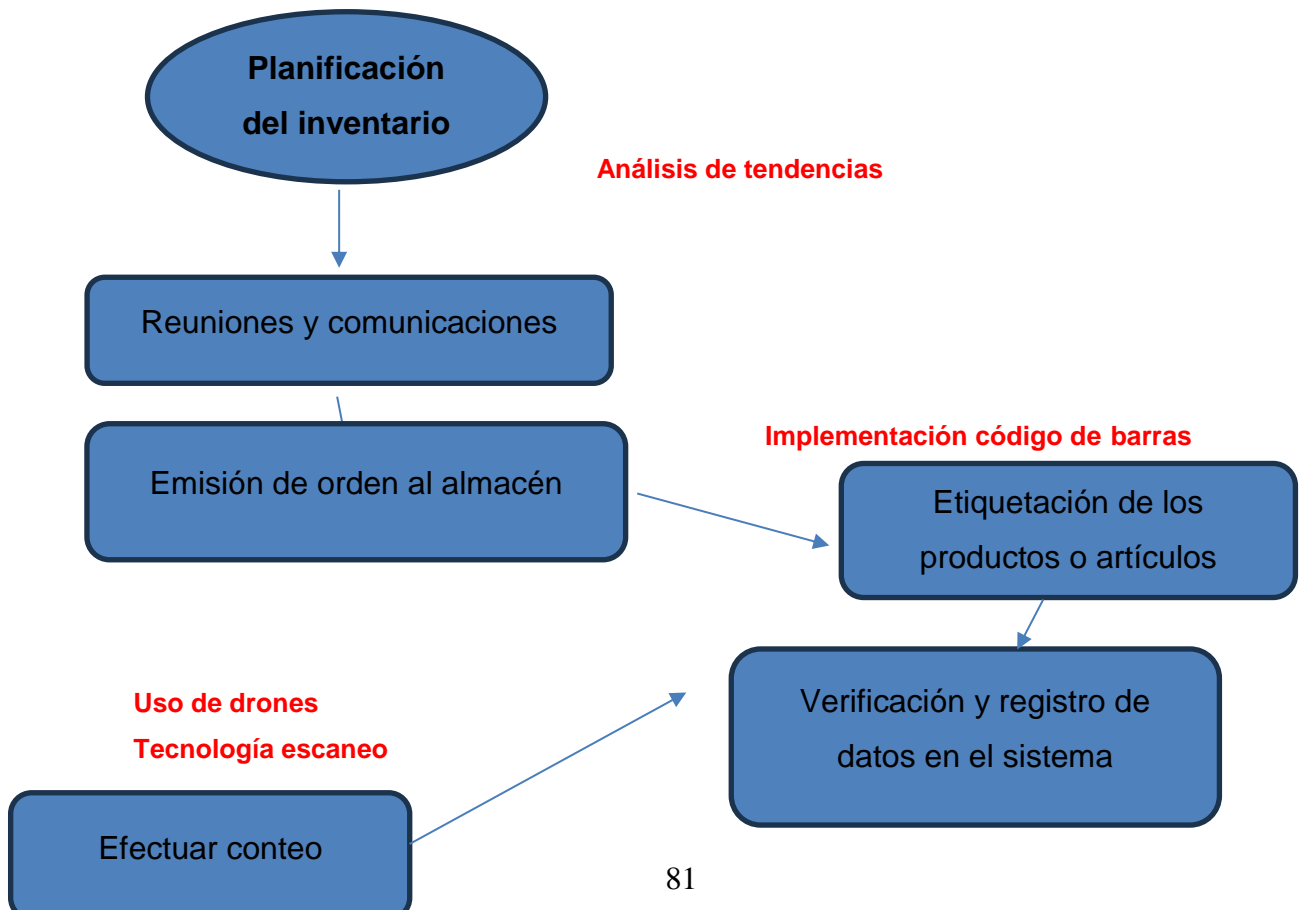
Planificación del inventario

Análisis de tendencias

Reuniones y comunicaciones

Emisión de orden al almacén

Implementación código de barras

Etiquetación de los productos o artículos

Uso de drones

Tecnología escaneo

Verificación y registro de datos en el sistema

Efectuar conteo

81